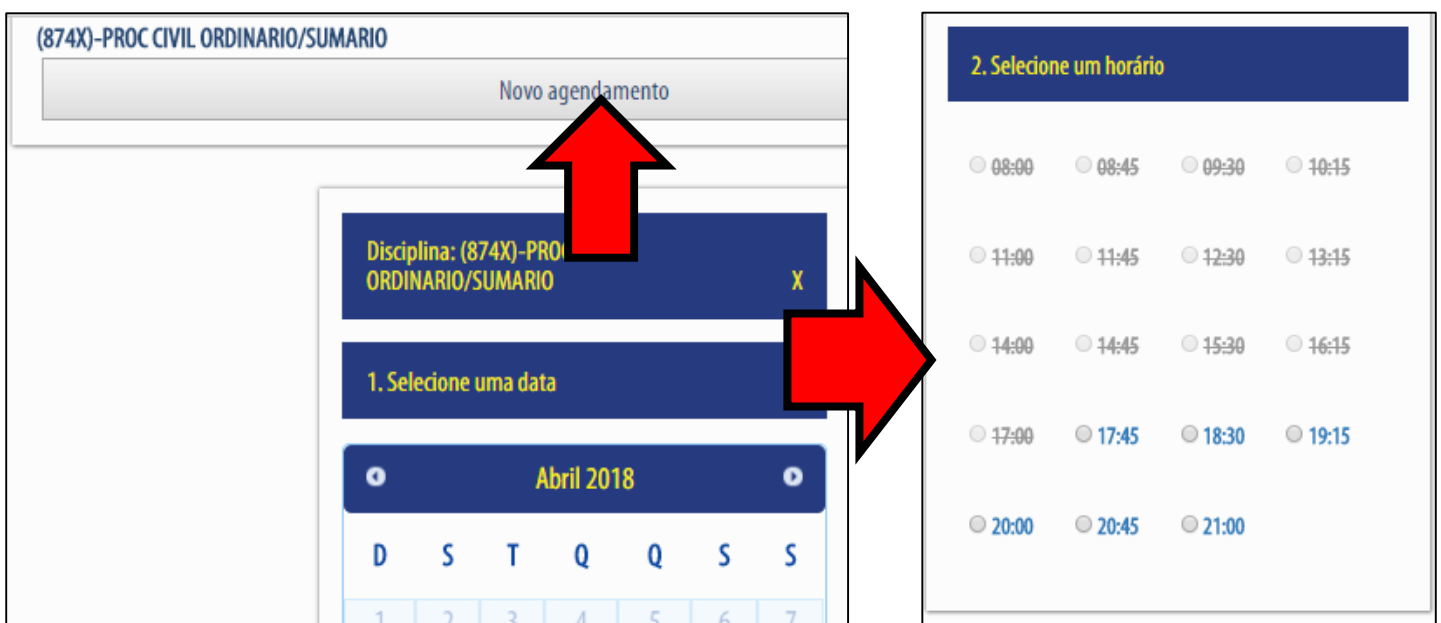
(874X)-PROC CIVIL ORDINARIO/SUMARIO

Novo agendamento

Disciplina: (874X)-PRO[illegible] ORDINARIO/SUMARIO X

1. Selecione uma data

Abril 2018

| D | S | T | Q | Q | S | S |
|---|---|---|---|---|---|---|
| 1 | 2 | 3 | 4 | 5 | 6 | 7 |

2. Selecione um horário

~~08:00~~ ~~08:45~~ ~~09:30~~ ~~10:15~~

~~11:00~~ ~~11:45~~ ~~12:30~~ ~~13:15~~

~~14:00~~ ~~14:45~~ ~~15:30~~ ~~16:15~~

~~17:00~~ 17:45 18:30 19:15

20:00 20:45 21:00